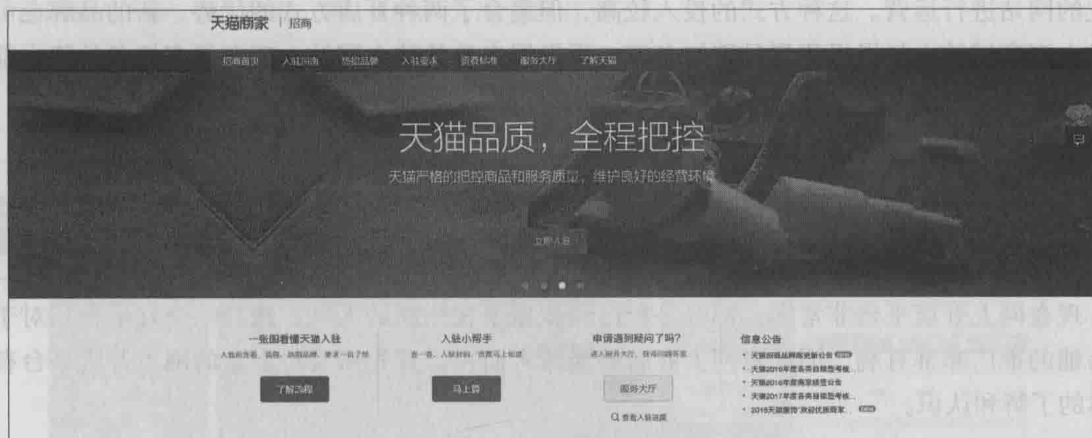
天猫商家 | 招商

招商首页 入驻指南 热招品牌 入驻要求 资费标准 服务大厅 了解天猫

天猫品质，全程把控

天猫严格的把控商品和服务质量，维护良好的经营环境

立即入驻

一张图看懂天猫入驻

入驻前准备、流程、热招品牌、要求一目了然

了解流程

入驻小帮手

查一查、入驻材料、资费马上知道

马上算

申请遇到疑问了吗？

进入服务大厅，获得问题答案

服务大厅

查看入驻进展

信息公告

• 天猫招商品牌库更新公告
• 天猫2016年度各类目规范考核...
• 天猫2016年度商家续签公告
• 天猫2017年度各类目规范考核...
• 2016天猫服饰"欢迎优质商家...